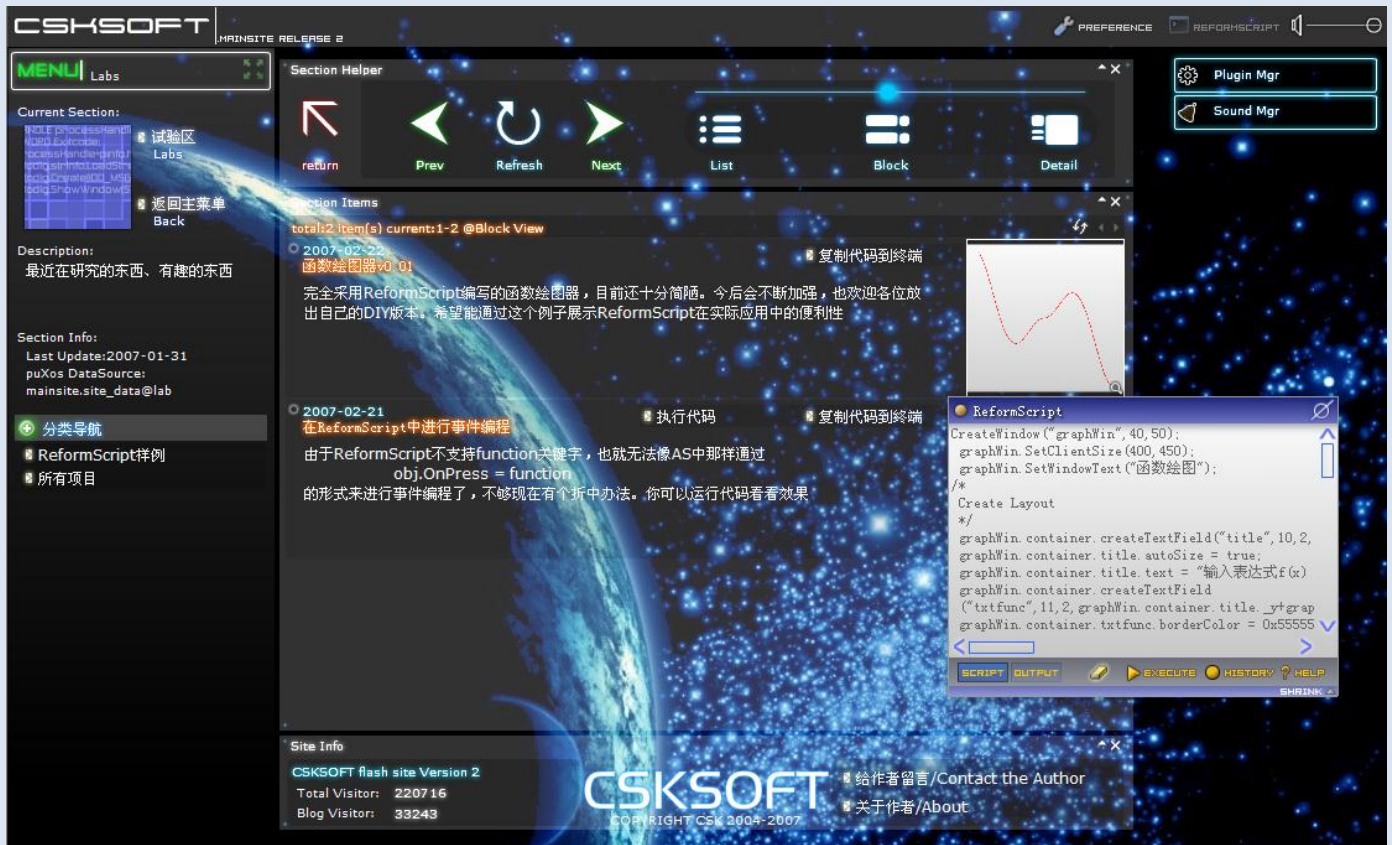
CSKSOFT MAINSITE RELEASE 2

PREFERENCE REFORMSCRIPT

MENU Labs

Current Section:

试验区 Labs

返回主菜单 Back

Description:
最近在研究的东西、有趣的东西

Section Info:
Last Update:2007-01-31
puXos DataSource:
mainsite.site_data@lab

分类导航
ReformScript样例
所有项目

Section Helper

return Prev Refresh Next List Block Detail

Plugin Mgr
Sound Mgr

Section Items
total:2 item(s) current:1-2 @Block View

2007-02-22
函数绘图器v0.01
复制代码到终端

完全采用ReformScript编写的函数绘图器，目前还十分简陋。今后会不断加强，也欢迎各位放出自己的DIY版本。希望能通过这个例子展示ReformScript在实际应用中的便利性

2007-02-21
在ReformScript中进行事件编程
执行代码
复制代码到终端

由于ReformScript不支持function关键字，也就无法像AS中那样通过
obj.OnPress = function
的形式来进行事件编程了，不够现在有个折中办法。你可以运行代码看看效果

ReformScript
CreateWindow("graphWin",40,50);
graphWin.SetClientSize(400,450);
graphWin.SetWindowText("函数绘图");
/*
Create Layout
*/
graphWin.container.createTextField("title",10,2,
graphWin.container.title.autoSize = true;
graphWin.container.title.text = "输入表达式f(x)
graphWin.container.createTextField
("txtfunc",11,2,graphWin.container.title._y+grap
graphWin.container.txtfunc.borderColor = 0x55555

SCRIPT OUTPUT EXECUTE HISTORY HELP
SHRINK

Site Info
CSKSOFT flash site Version 2
Total Visitor: 220716
Blog Visitor: 33243

CSKSOFT
COPYRIGHT CSK 2004-2007

给作者留言/Contact the Author
关于作者/About